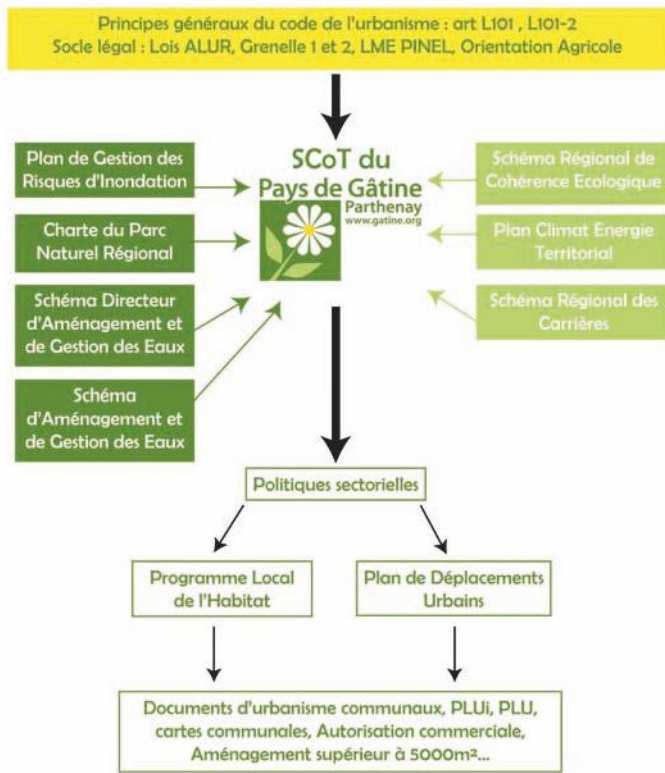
Principes généraux du code de l'urbanisme : art L101 , L101-2
Socle légal : Lois ALUR, Grenelle 1 et 2, LME PINEL, Orientation Agricole

Plan de Gestion des Risques d'Inondation

Charte du Parc Naturel Régional

Schéma Directeur d'Aménagement et de Gestion des Eaux

Schéma d'Aménagement et de Gestion des Eaux

SCoT du Pays de Gâtine
Parthenay
www.gatine.org

Schéma Régional de Cohérence Ecologique

Plan Climat Energie Territorial

Schéma Régional des Carrières

Politiques sectorielles

Programme Local de l'Habitat

Plan de Déplacements Urbains

Documents d'urbanisme communaux, PLUi, PLU, cartes communales, Autorisation commerciale, Aménagement supérieur à 5000m²...